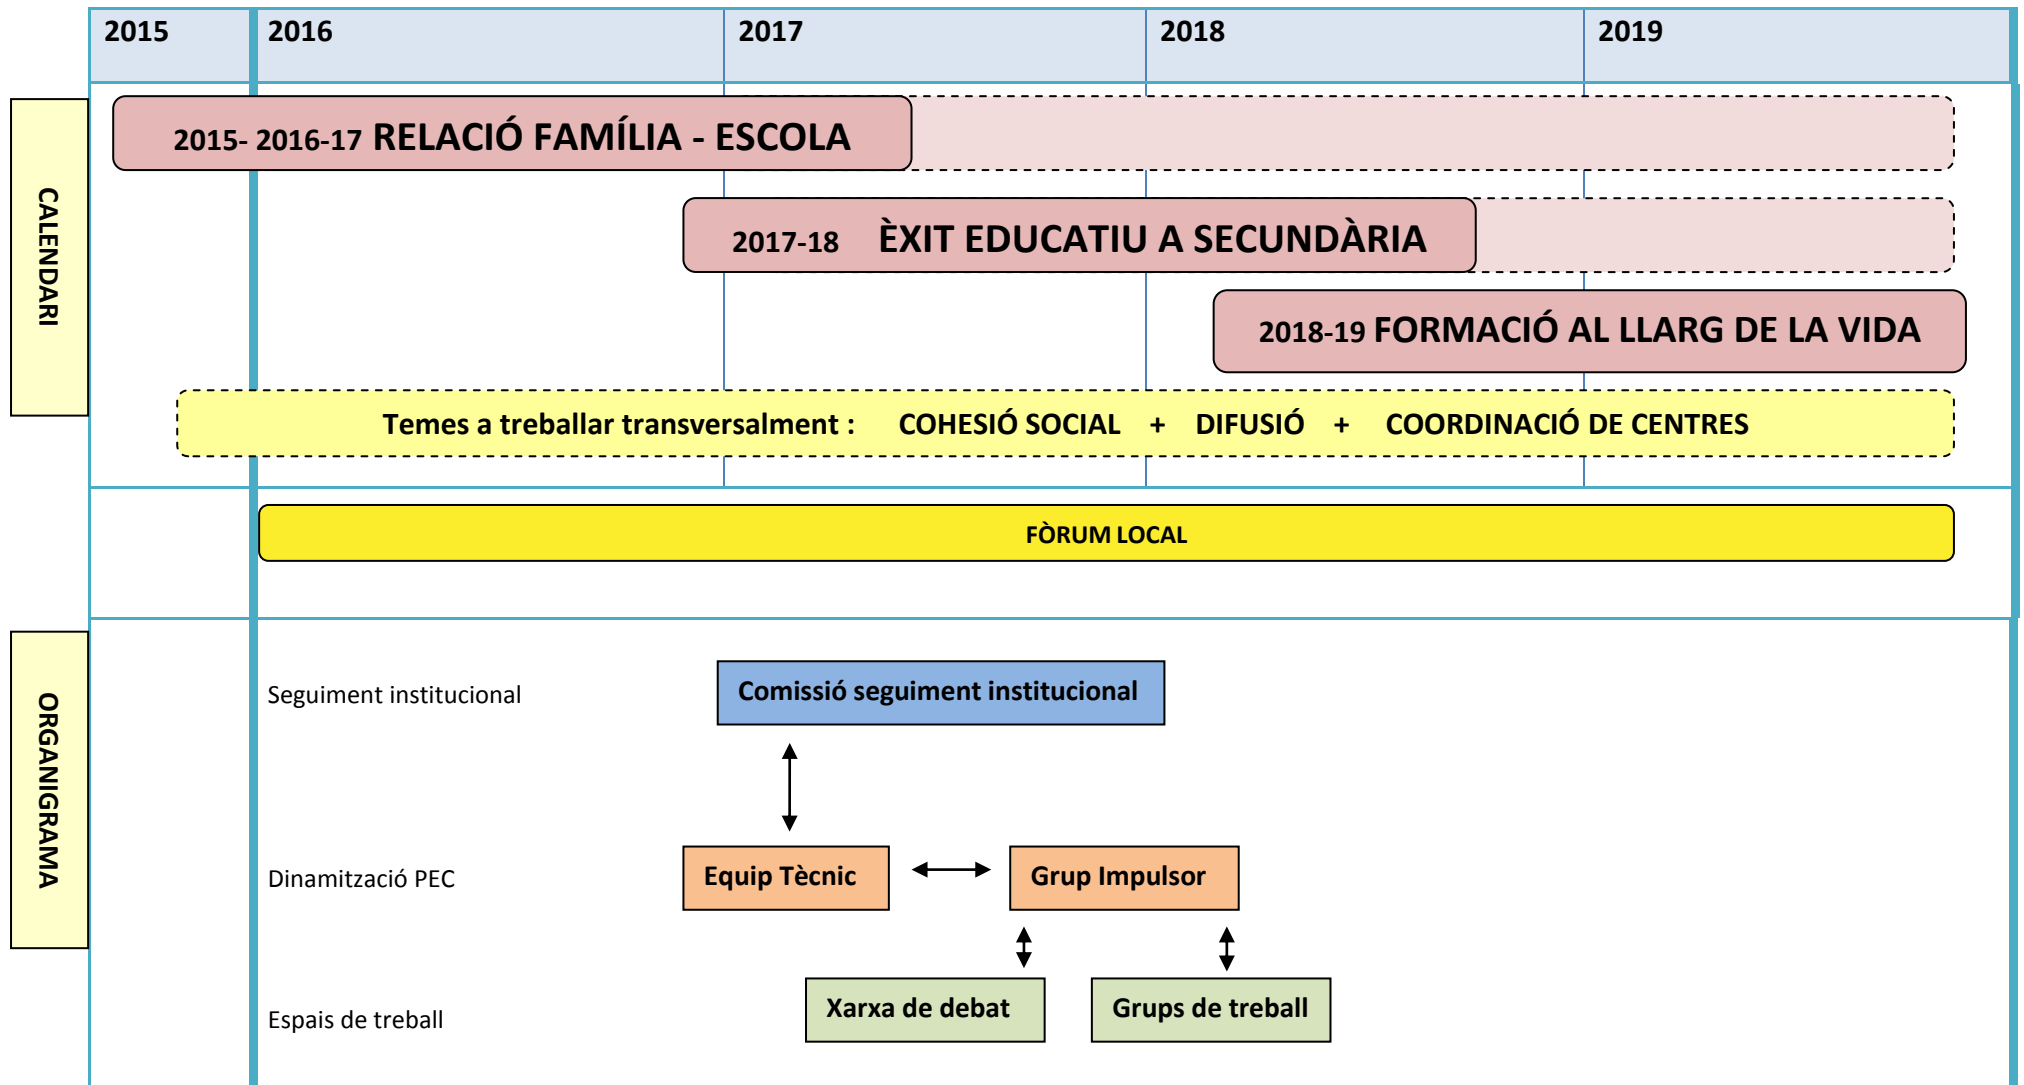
| 2015 | 2016 | 2017 | 2018 | 2019 |
|---|---|---|---|---|

CALENDARI

2015- 2016-17 RELACIÓ FAMÍLIA - ESCOLA

2017-18 ÈXIT EDUCATIU A SECUNDÀRIA

2018-19 FORMACIÓ AL LLARG DE LA VIDA

Temes a treballar transversalment : COHESIÓ SOCIAL + DIFUSIÓ + COORDINACIÓ DE CENTRES

FÒRUM LOCAL

ORGANIGRAMA

Seguiment institucional

Comissió seguiment institucional

Dinamització PEC

Equip Tècnic

Grup Impulsor

Espais de treball

Xarxa de debat

Grups de treball